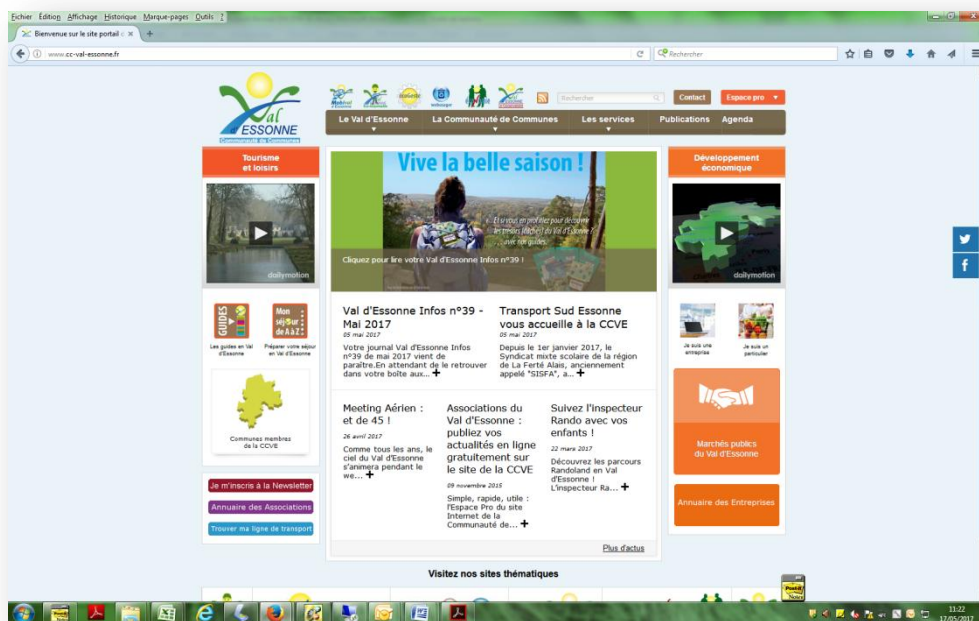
Fichier Édition Affichage Historique Marque-pages Outils ?

Bienvenue sur le site portail ×

www.cc-val-essonne.fr

Rechercher

Val d'ESSONNE
Communauté de Communes

Rechercher

Contact

Espace pro

Le Val d'Essonne

La Communauté de Communes

Les services

Publications

Agenda

Tourisme et loisirs

dailymotion

Vive la belle saison !

Et si vous en profitiez pour découvrir les trésors cachés du Val d'Essonne ? ... avec nos guides.

Cliquez pour lire votre Val d'Essonne Infos n°39 !

Développement économique

dailymotion

GUIDES

Mon séjour de A à Z

Les guides en Val d'Essonne

Préparer votre séjour en Val d'Essonne

Communes membres de la CCVE

Je m'inscris à la Newsletter

Annuaire des Associations

Trouver ma ligne de transport

Val d'Essonne Infos n°39 - Mai 2017

05 mai 2017

Votre journal Val d'Essonne Infos n°39 de mai 2017 vient de paraître.En attendant de le retrouver dans votre boîte aux... +

Transport Sud Essonne vous accueille à la CCVE

05 mai 2017

Depuis le 1er janvier 2017, le Syndicat mixte scolaire de la région de La Ferté Alais, anciennement appelé "SISFA", a... +

Meeting Aérien : et de 45 !

26 avril 2017

Comme tous les ans, le ciel du Val d'Essonne s'animera pendant le we... +

Associations du Val d'Essonne : publiez vos actualités en ligne gratuitement sur le site de la CCVE

09 novembre 2016

Simple, rapide, utile : l'Espace Pro du site Internet de la Communauté de... +

Suivez l'inspecteur Rando avec vos enfants !

22 mars 2017

Découvrez les parcours Randoland en Val d'Essonne ! L'inspecteur Ra... +

Plus d'actus

Je suis une entreprise

Je suis un particulier

Marchés publics du Val d'Essonne

Annuaire des Entreprises

Visitez nos sites thématiques

11:22
17/05/2017